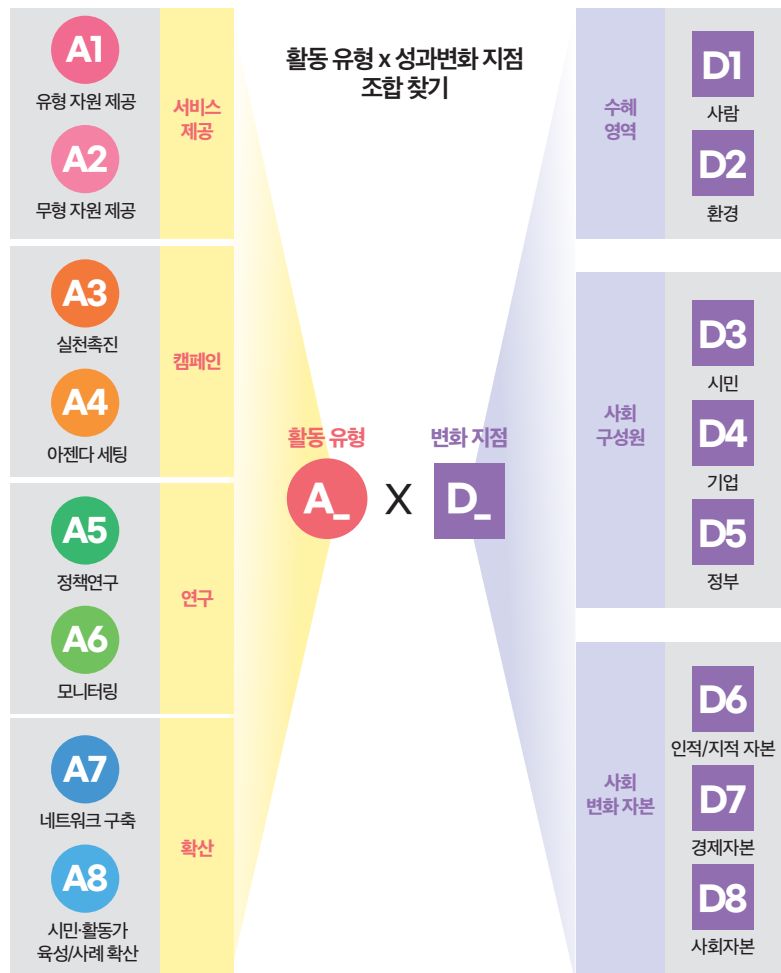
A1
유형 자원 제공

A2
무형 자원 제공

서비스 제공

A3
실천촉진

A4
아젠다 세팅

캠페인

A5
정책연구

A6
모니터링

연구

A7
네트워크 구축

A8
시민·활동가 육성/사례 확산

확산

활동 유형 x 성과변화 지점 조합 찾기

활동 유형
A_

X

변화 지점
D_

수혜 영역

D1
사람

D2
환경

사회 구성원

D3
시민

D4
기업

D5
정부

사회 변화 자본

D6
인적/지적 자본

D7
경제자본

D8
사회자본